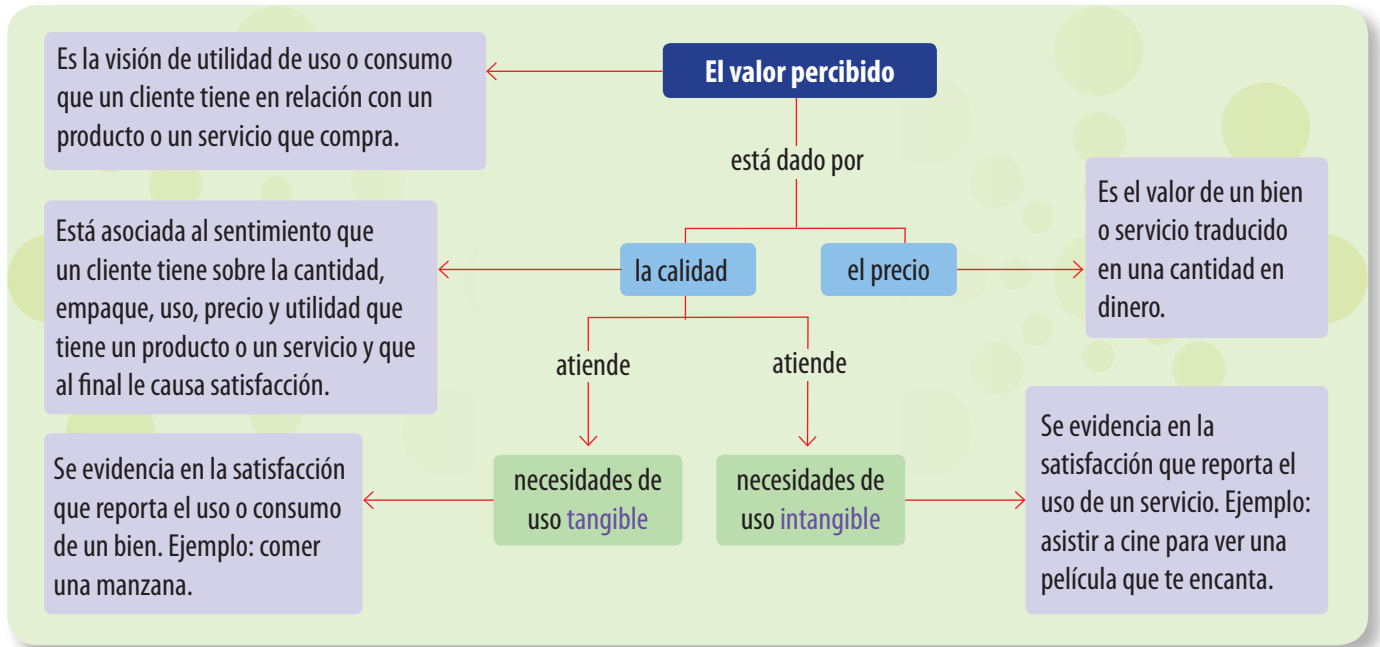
El valor percibido

Es la visión de utilidad de uso o consumo que un cliente tiene en relación con un producto o un servicio que compra.

está dado por

la calidad

el precio

Está asociada al sentimiento que un cliente tiene sobre la cantidad, empaque, uso, precio y utilidad que tiene un producto o un servicio y que al final le causa satisfacción.

Es el valor de un bien o servicio traducido en una cantidad en dinero.

atiende

atiende

necesidades de uso tangible

necesidades de uso intangible

Se evidencia en la satisfacción que reporta el uso o consumo de un bien. Ejemplo: comer una manzana.

Se evidencia en la satisfacción que reporta el uso de un servicio. Ejemplo: asistir a cine para ver una película que te encanta.